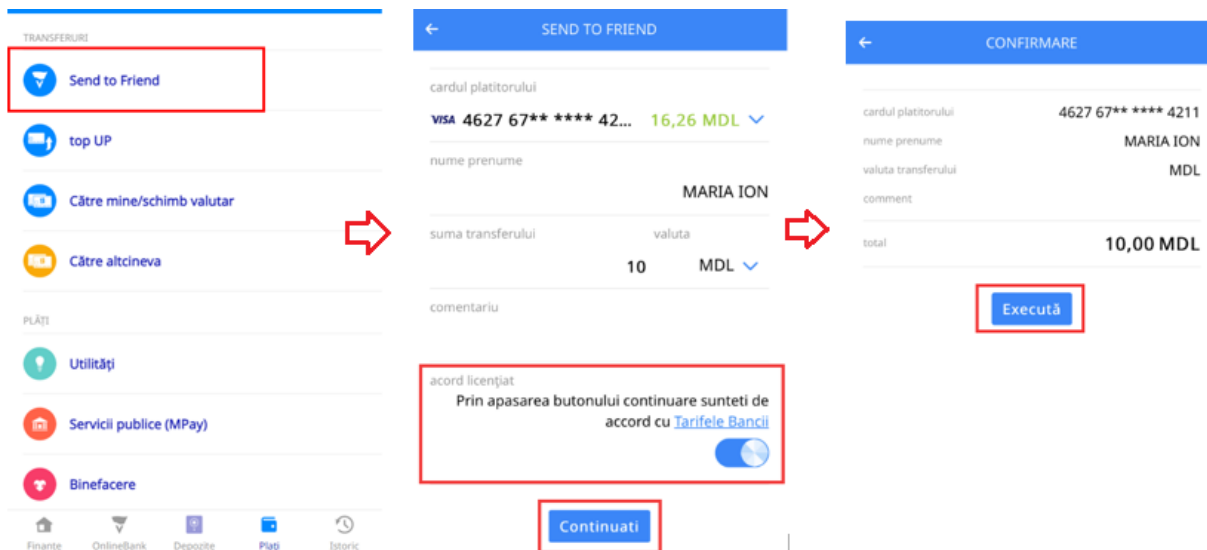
TRANSFERURI

Send to Friend

top UP

Către mine/schimb valutar

Către altcineva

PLĂȚI

Utilități

Servicii publice (MPay)

Binefacere

Finante OnlineBank Depozite Plati Istoric

←
SEND TO FRIEND

cardul platitorului
VISA 4627 67** **** 42... 16,26 MDL

nume prenume
MARIA ION

suma transferului valuta
10 MDL

comentariu

acord licențiat
Prin apasarea butonului continuare sunteti de accord cu Tarifele Bancii

Continuati

←
CONFIRMARE

cardul platitorului 4627 67** **** 4211
nume prenume MARIA ION
valuta transferului MDL
comment

total 10,00 MDL

Execută